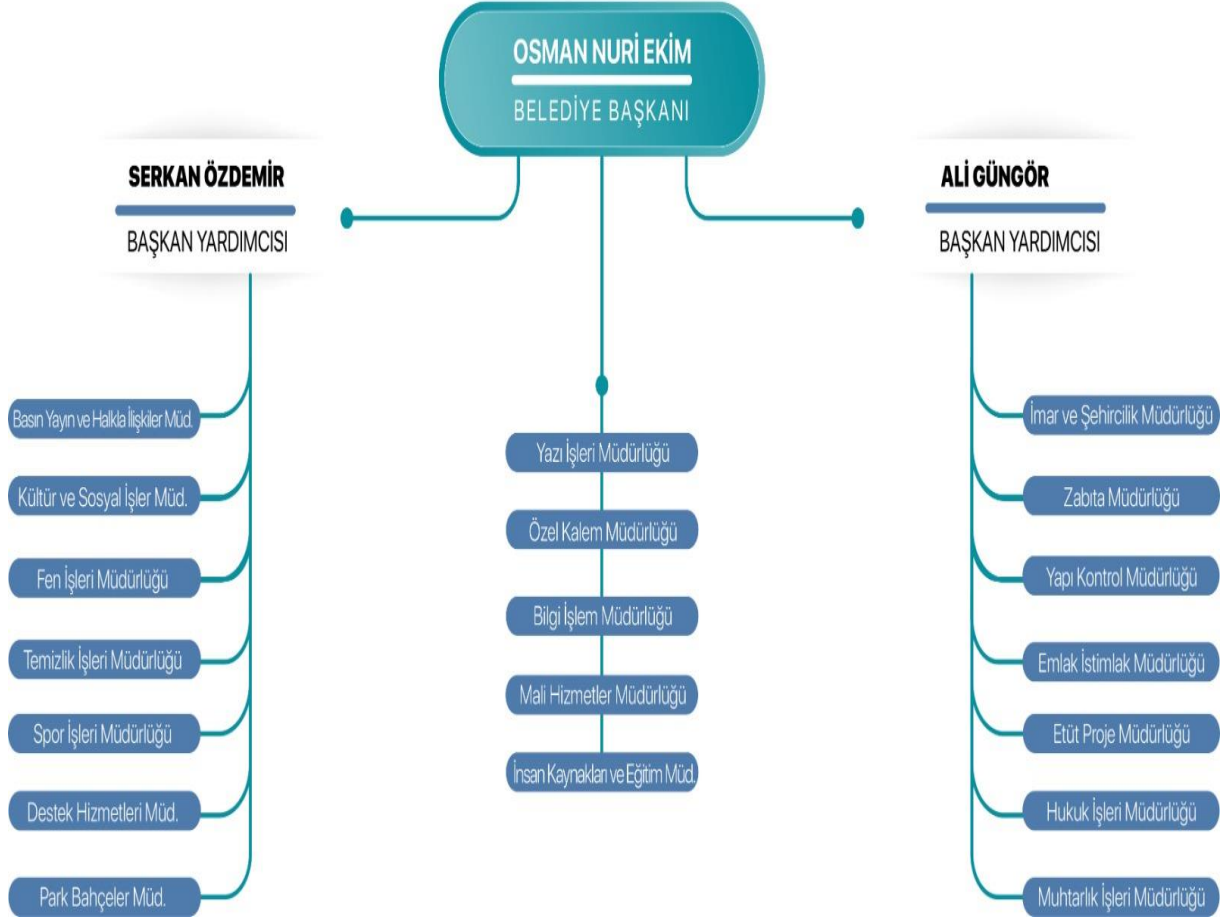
OSMAN NURİ EKİM
BELEDİYE BAŞKANI

SERKAN ÖZDEMİR
BAŞKAN YARDIMCISI

Basın Yayın ve Halkla İlişkiler Müd.
Kültür ve Sosyal İşler Müd.
Fen İşleri Müdürlüğü
Temizlik İşleri Müdürlüğü
Spor İşleri Müdürlüğü
Destek Hizmetleri Müd.
Park Bahçeler Müd.

Yazı İşleri Müdürlüğü
Özel Kalem Müdürlüğü
Bilgi İşlem Müdürlüğü
Mali Hizmetler Müdürlüğü
İnsan Kaynakları ve Eğitim Müd.

ALİ GÜNGÖR
BAŞKAN YARDIMCISI

İmar ve Şehircilik Müdürlüğü
Zabıta Müdürlüğü
Yapı Kontrol Müdürlüğü
Emlak İstimlak Müdürlüğü
Etüt Proje Müdürlüğü
Hukuk İşleri Müdürlüğü
Muhtarlık İşleri Müdürlüğü